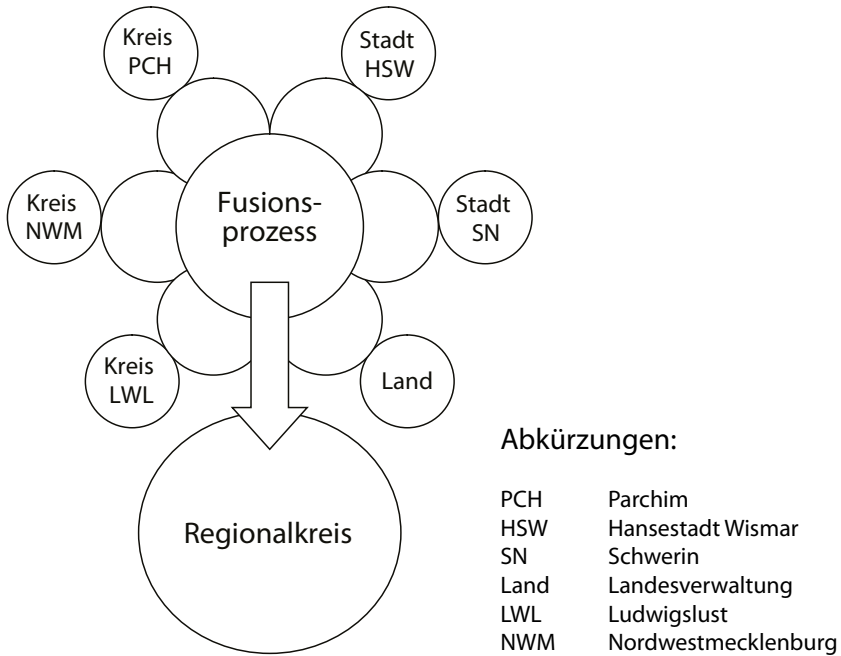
Kreis PCH

Stadt HSW

Kreis NWM

Fusionsprozess

Stadt SN

Kreis LWL

Land

Regionalkreis

Abkürzungen:

| | |
|---|---|
| PCH | Parchim |
| HSW | Hansestadt Wismar |
| SN | Schwerin |
| Land | Landesverwaltung |
| LWL | Ludwigslust |
| NWM | Nordwestmecklenburg |